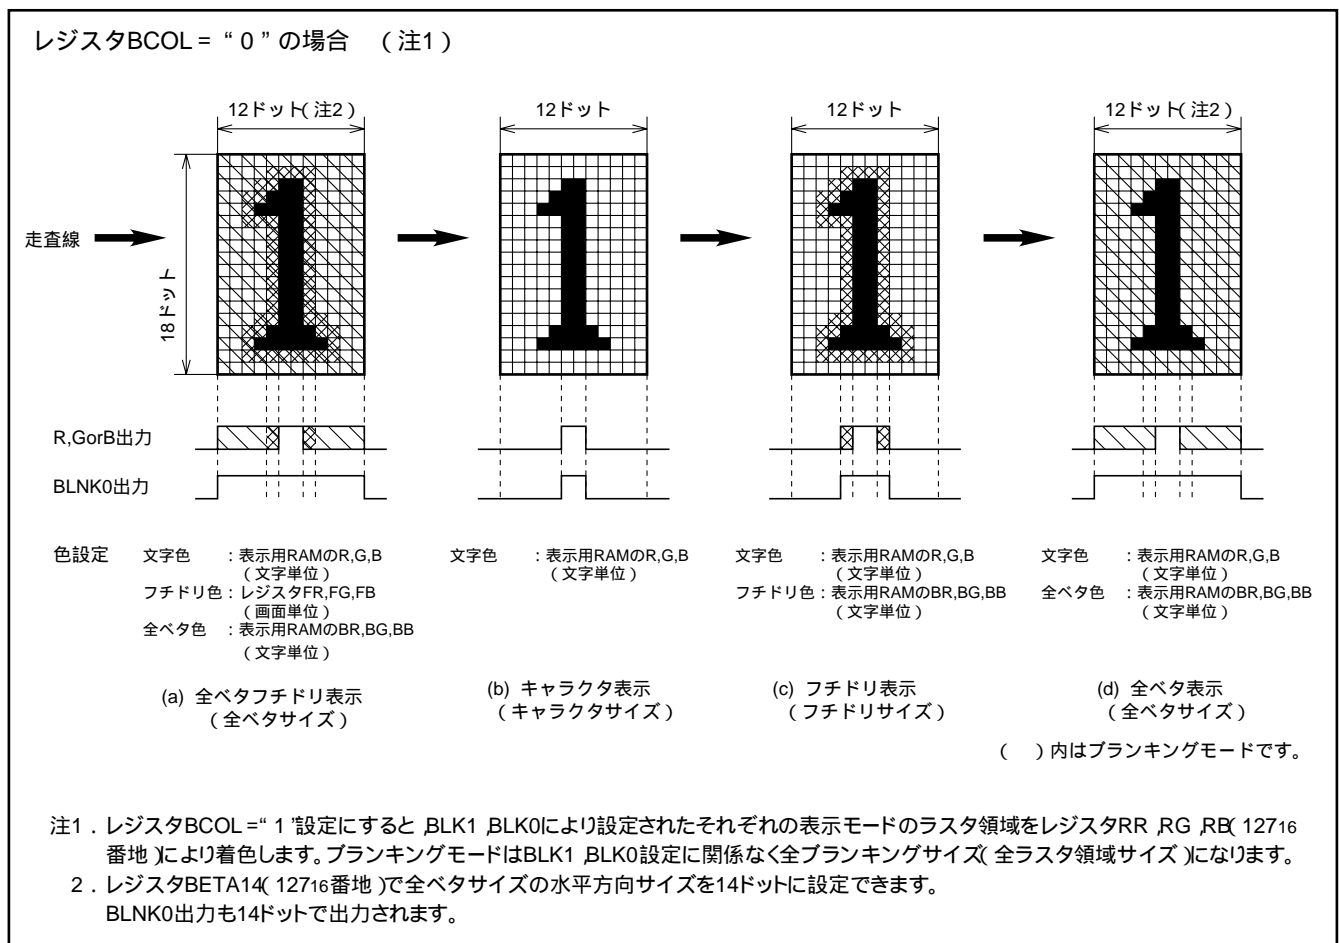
レジスタBCOL = " 0 " の場合　( 注1 )

12ドット( 注2 )

12ドット

12ドット

12ドット( 注2 )

走査線

18ドット

R,GorB出力

BLNK0出力

色設定　文字色　: 表示用RAMのR,G,B ( 文字単位 )
フチドリ色 : レジスタFR,FG,FB ( 画面単位 )
全ベタ色　: 表示用RAMのBR,BG,BB ( 文字単位 )

(a) 全ベタフチドリ表示 ( 全ベタサイズ )

文字色　: 表示用RAMのR,G,B ( 文字単位 )

(b) キャラクタ表示 ( キャラクタサイズ )

文字色　: 表示用RAMのR,G,B ( 文字単位 )
フチドリ色 : 表示用RAMのBR,BG,BB ( 文字単位 )

(c) フチドリ表示 ( フチドリサイズ )

文字色　: 表示用RAMのR,G,B ( 文字単位 )
全ベタ色　: 表示用RAMのBR,BG,BB ( 文字単位 )

(d) 全ベタ表示 ( 全ベタサイズ )

(　) 内はブランキングモードです。

注1 . レジスタBCOL = " 1 "設定にすると ,BLK1 ,BLK0により設定されたそれぞれの表示モードのラスタ領域をレジスタRR ,RG ,RB( $127_{16}$ 番地 )により着色します。ブランキングモードはBLK1 ,BLK0設定に関係なく全ブランキングサイズ( 全ラスタ領域サイズ )になります。
2 . レジスタBETA14( $127_{16}$番地 )で全ベタサイズの水平方向サイズを14ドットに設定できます。
BLNK0出力も14ドットで出力されます。